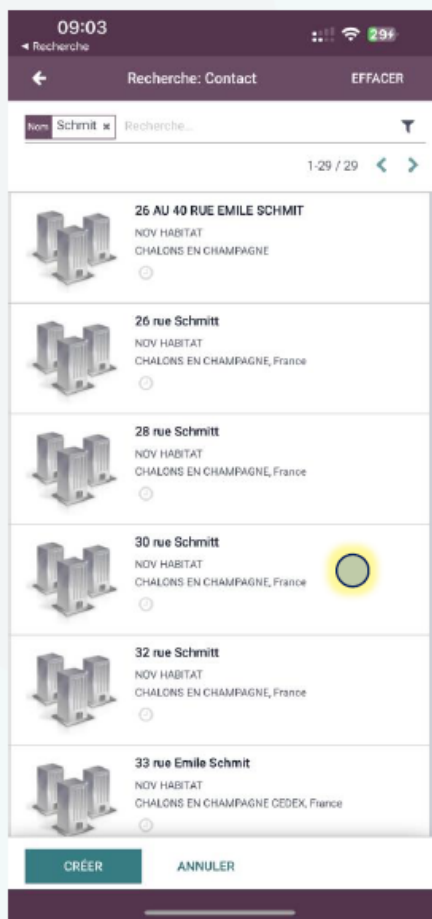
09:03
◂ Recherche
29

Recherche: Contact
EFFACER

Nom Schmit ×
Recherche...

1-29 / 29

26 AU 40 RUE EMILE SCHMIT
NOV HABITAT
CHALONS EN CHAMPAGNE

26 rue Schmitt
NOV HABITAT
CHALONS EN CHAMPAGNE, France

28 rue Schmitt
NOV HABITAT
CHALONS EN CHAMPAGNE, France

30 rue Schmitt
NOV HABITAT
CHALONS EN CHAMPAGNE, France

32 rue Schmitt
NOV HABITAT
CHALONS EN CHAMPAGNE, France

33 rue Emile Schmit
NOV HABITAT
CHALONS EN CHAMPAGNE CEDEX, France

CRÉER
ANNULER